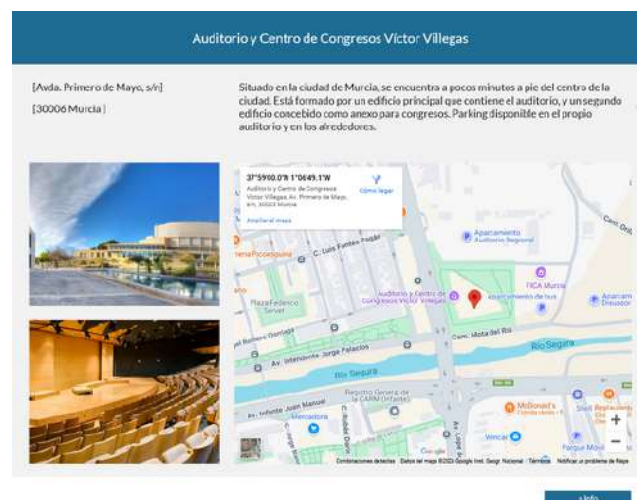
Auditorio y Centro de Congresos Víctor Villegas

[Avda. Primero de Mayo, s/n]

[30006 Murcia]

Situado en la ciudad de Murcia, se encuentra a pocos minutos a pie del centro de la ciudad. Está formado por un edificio principal que contiene el auditorio, y un segundo edificio concebido como anexo para congresos. Parking disponible en el propio auditorio y en los alrededores.

37°59'00.0"N 1°06'49.1"W

Auditorio y Centro de Congresos Víctor Villegas, Av. Primero de Mayo, s/n, 30003 Murcia

Cómo llegar

Ampliar mapa

C. Luis Fontes Pagán

Aparcamiento Auditorio Regional

TICA Murcia

Auditorio y Centro de Congresos Víctor Villegas

estacionamiento de bus

Plaza Federico Servet

Av. Intendente Jorge Palacios

Camí. Mota del Río

Río Segura

Registro General de la CARM (Infante)

Av. Infante Juan Manuel

McDonald's

Mercadona

Vinted

Google

Combinaciones de teclas   Datos del mapa ©2023 Google Inst. Geogr. Nacional   Términos   Notificar un problema de Maps

+ Info